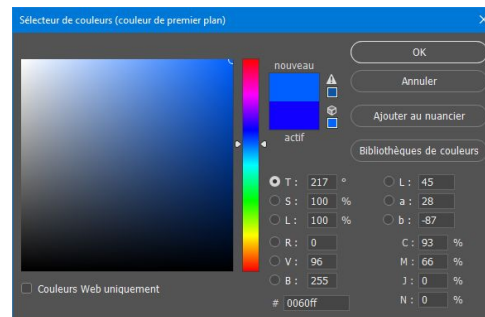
Sélecteur de couleurs (couleur de premier plan)

nouveau

actif

OK

Annuler

Ajouter au nuancier

Bibliothèques de couleurs

T : 217 °
S : 100 %
L : 100 %
R : 0
V : 96
B : 255
# 0060ff

L : 45
a : 28
b : -87
C : 93 %
M : 66 %
J : 0 %
N : 0 %

Couleurs Web uniquement